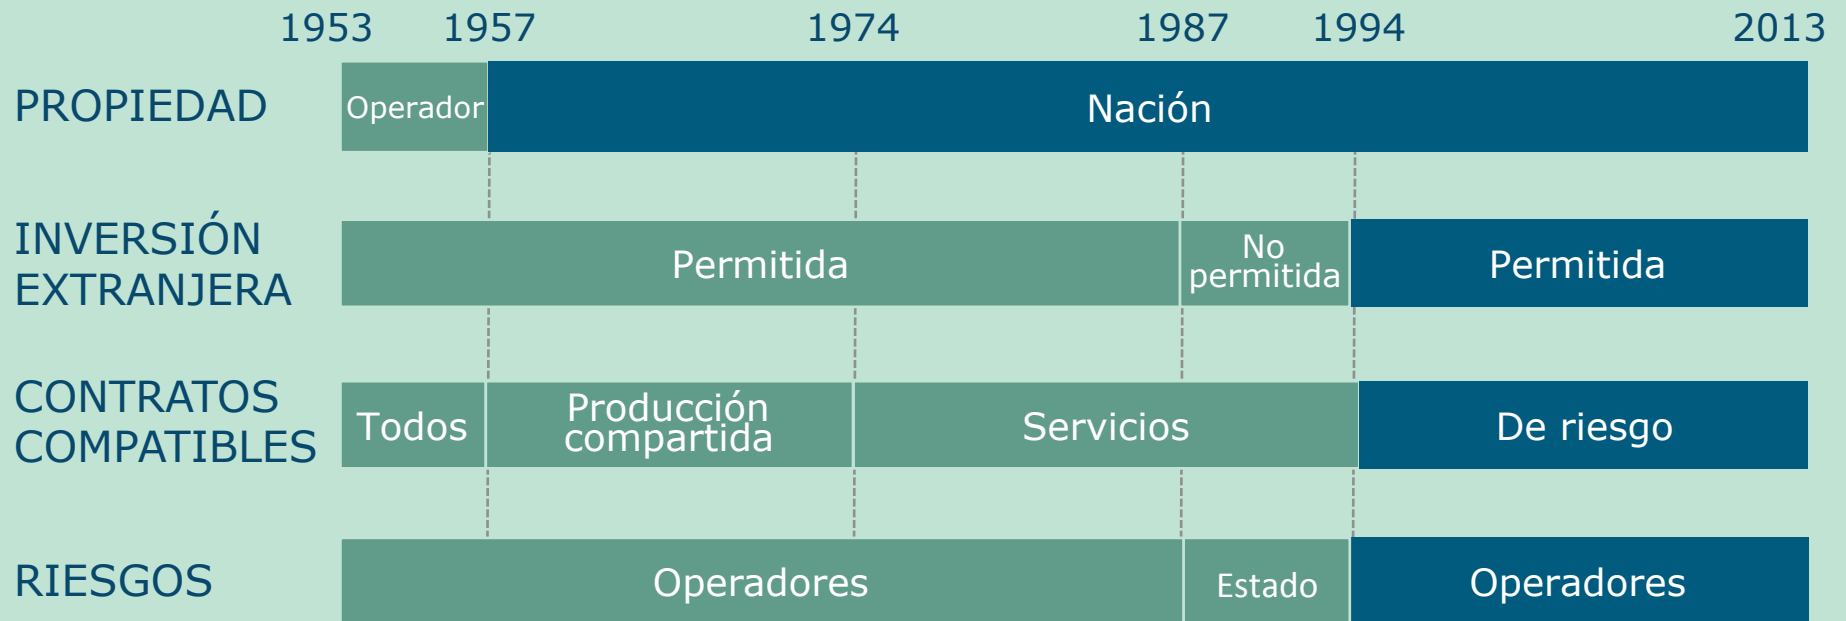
1953 1957 1974 1987 1994 2013

PROPIEDAD
Operador
Nación

INVERSIÓN EXTRANJERA
Permitida
No permitida
Permitida

CONTRATOS COMPATIBLES
Todos
Producción compartida
Servicios
De riesgo

RIESGOS
Operadores
Estado
Operadores